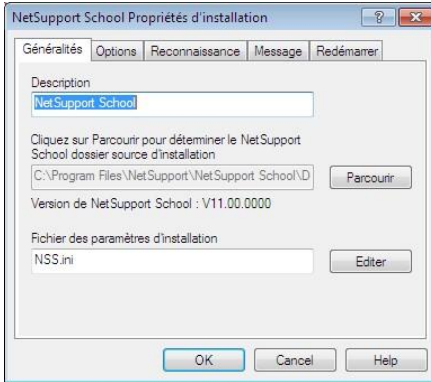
NetSupport School Propriétés d'installation

Généralités | Options | Reconnaissance | Message | Redémarrer

Description
NetSupport School

Cliquez sur Parcourir pour déterminer le NetSupport School dossier source d'installation
C:\Program Files\NetSupport\NetSupport School\D
Parcourir

Version de NetSupport School : V11.00.0000

Fichier des paramètres d'installation
NSS.ini
Editer

OK | Cancel | Help